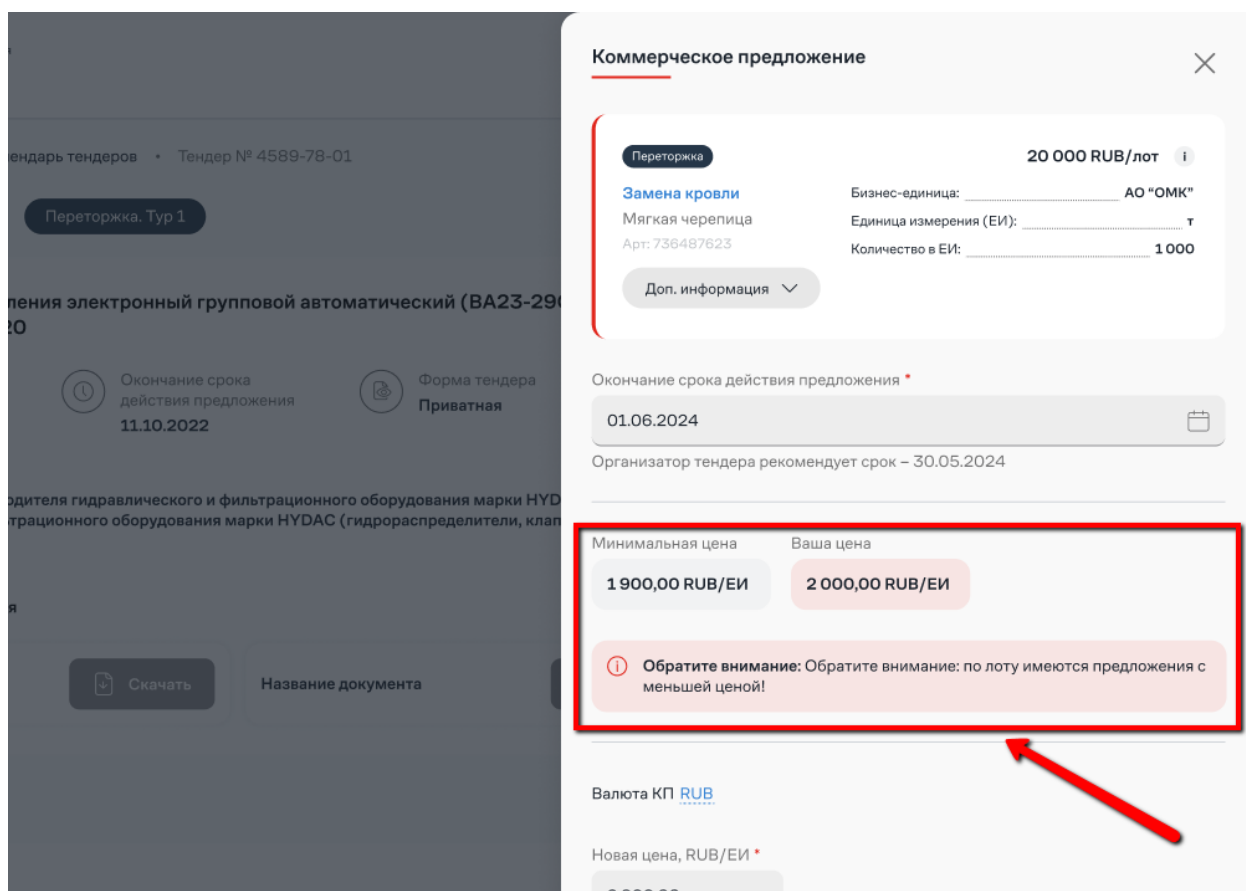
ендарь тендеров • Тендер № 4589-78-01

Переторжка. Тур 1

ления электронный групповой автоматический (ВА23-29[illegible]
20

Окончание срока действия предложения
11.10.2022

Форма тендера
Приватная

одителя гидравлического и фильтрационного оборудования марки HYD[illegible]
трационного оборудования марки HYDAC (гидрораспределители, клап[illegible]

я

Скачать

Название документа

Коммерческое предложение

Переторжка

20 000 RUB/лот

Замена кровли
Мягкая черепица
Арт: 736487623

Бизнес-единица: АО "ОМК"
Единица измерения (ЕИ): т
Количество в ЕИ: 1 000

Доп. информация

Окончание срока действия предложения *

01.06.2024

Организатор тендера рекомендует срок – 30.05.2024

Минимальная цена
1 900,00 RUB/ЕИ

Ваша цена
2 000,00 RUB/ЕИ

Обратите внимание: Обратите внимание: по лоту имеются предложения с меньшей ценой!

Валюта КП RUB

Новая цена, RUB/ЕИ *

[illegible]